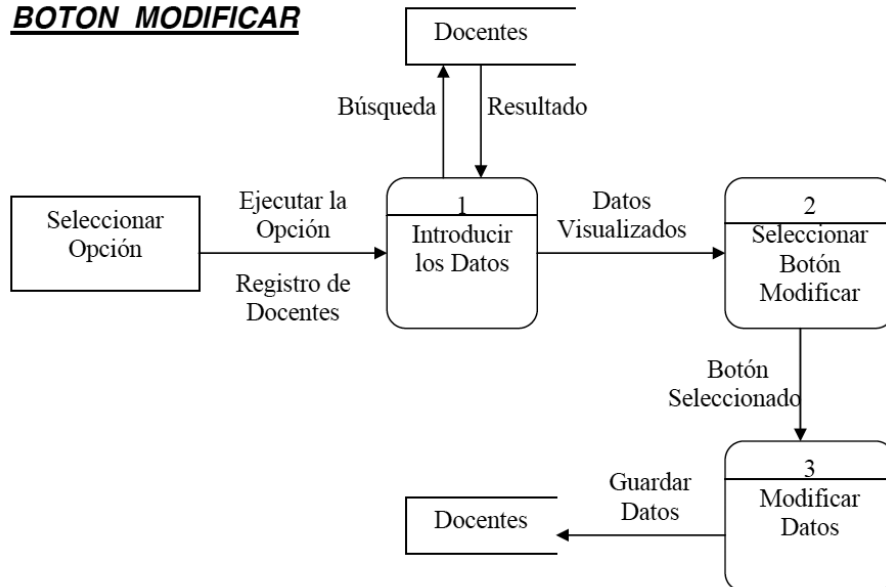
BOTON MODIFICAR

Docentes

Búsqueda

Resultado

Seleccionar Opción

Ejecutar la Opción

Registro de Docentes

1

Introducir los Datos

Datos Visualizados

2

Seleccionar Botón Modificar

Botón Seleccionado

3

Modificar Datos

Guardar Datos

Docentes